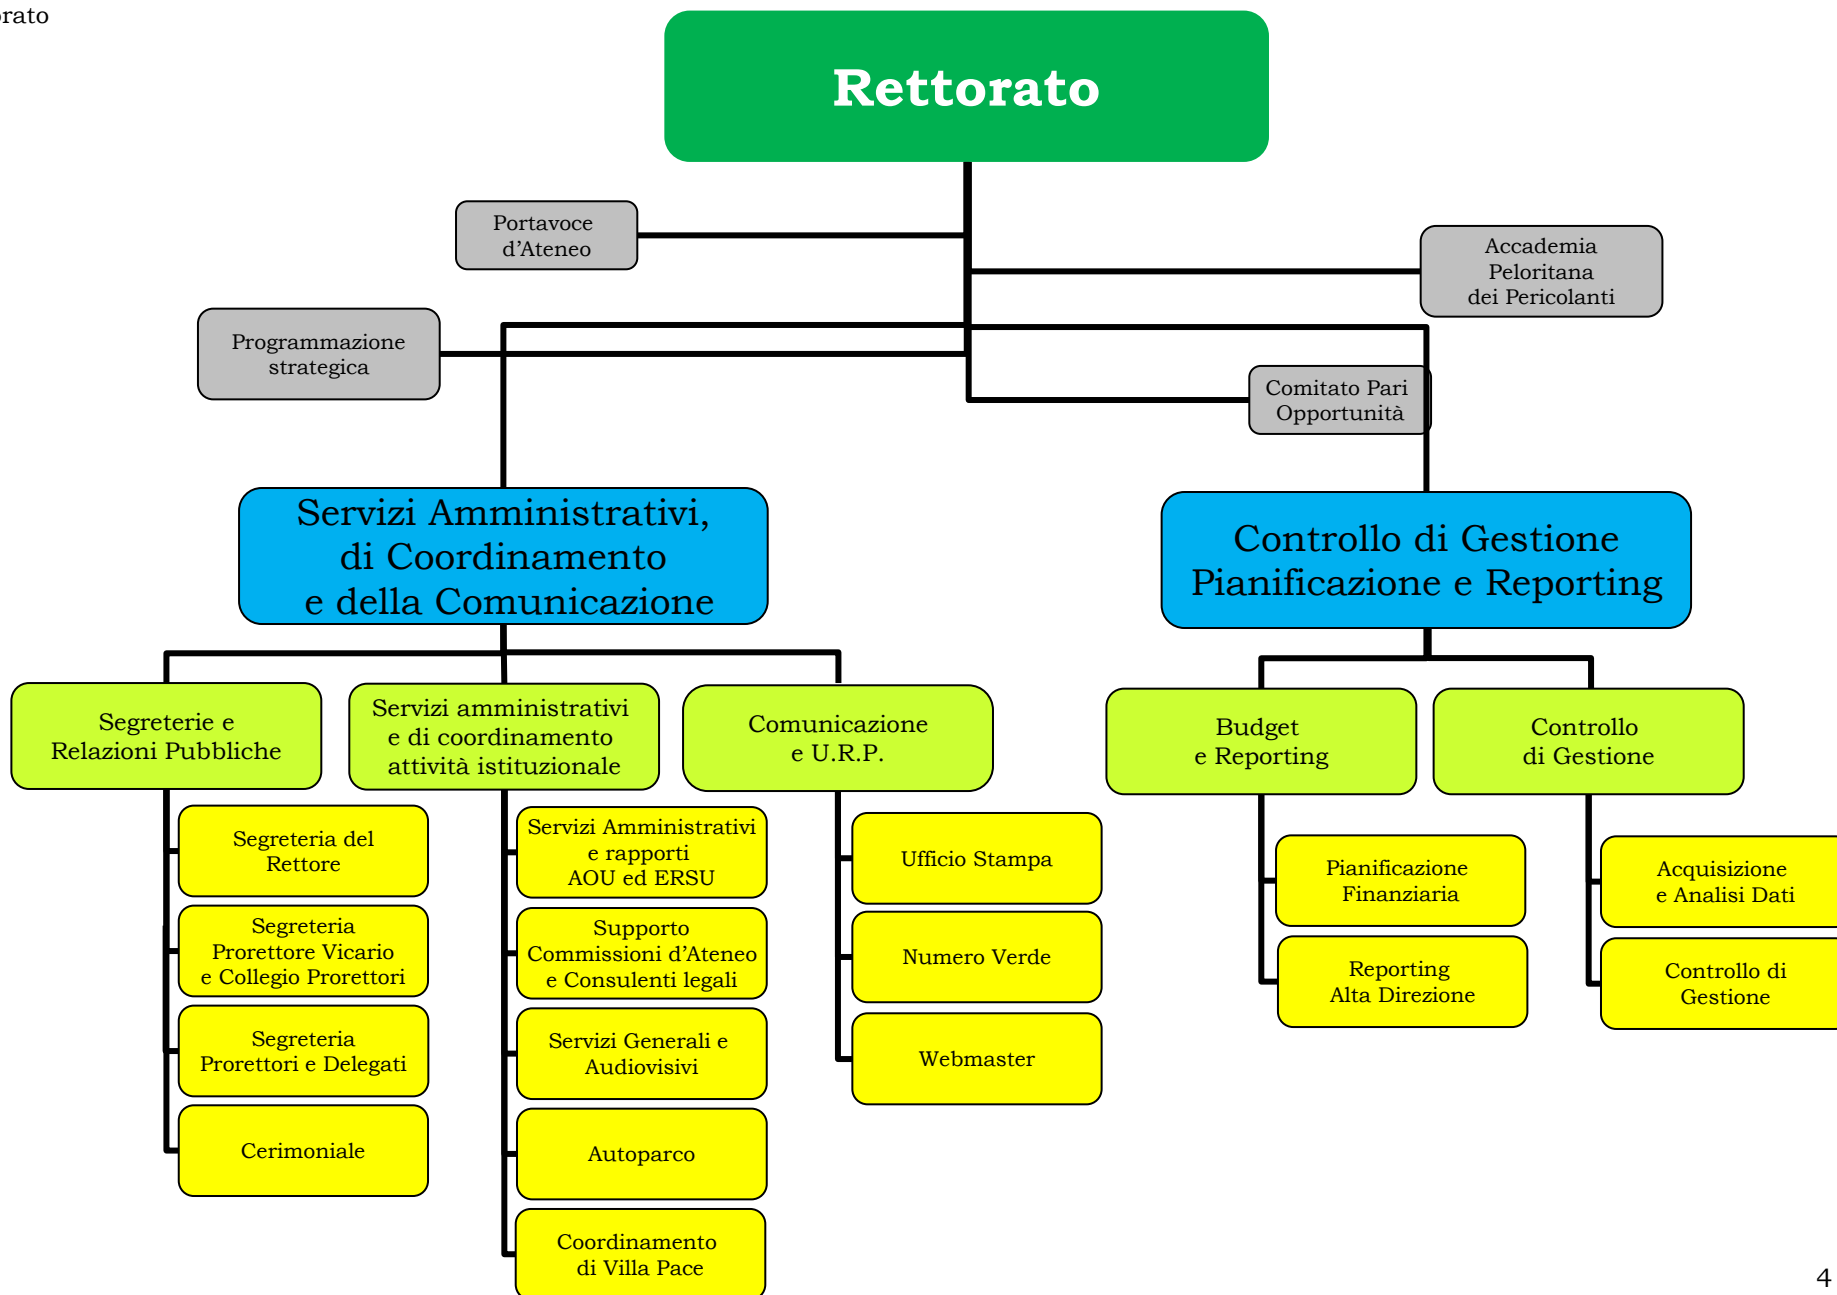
rato

Rettorato

Portavoce d’Ateneo

Accademia Peloritana dei Pericolanti

Programmazione strategica

Comitato Pari Opportunità

Servizi Amministrativi, di Coordinamento e della Comunicazione

Controllo di Gestione Pianificazione e Reporting

Segreterie e Relazioni Pubbliche

Servizi amministrativi e di coordinamento attività istituzionale

Comunicazione e U.R.P.

Budget e Reporting

Controllo di Gestione

Segreteria del Rettore

Segreteria Prorettore Vicario e Collegio Prorettori

Segreteria Prorettori e Delegati

Cerimoniale

Servizi Amministrativi e rapporti AOU ed ERSU

Supporto Commissioni d’Ateneo e Consulenti legali

Servizi Generali e Audiovisivi

Autoparco

Coordinamento di Villa Pace

Ufficio Stampa

Numero Verde

Webmaster

Pianificazione Finanziaria

Reporting Alta Direzione

Acquisizione e Analisi Dati

Controllo di Gestione

4